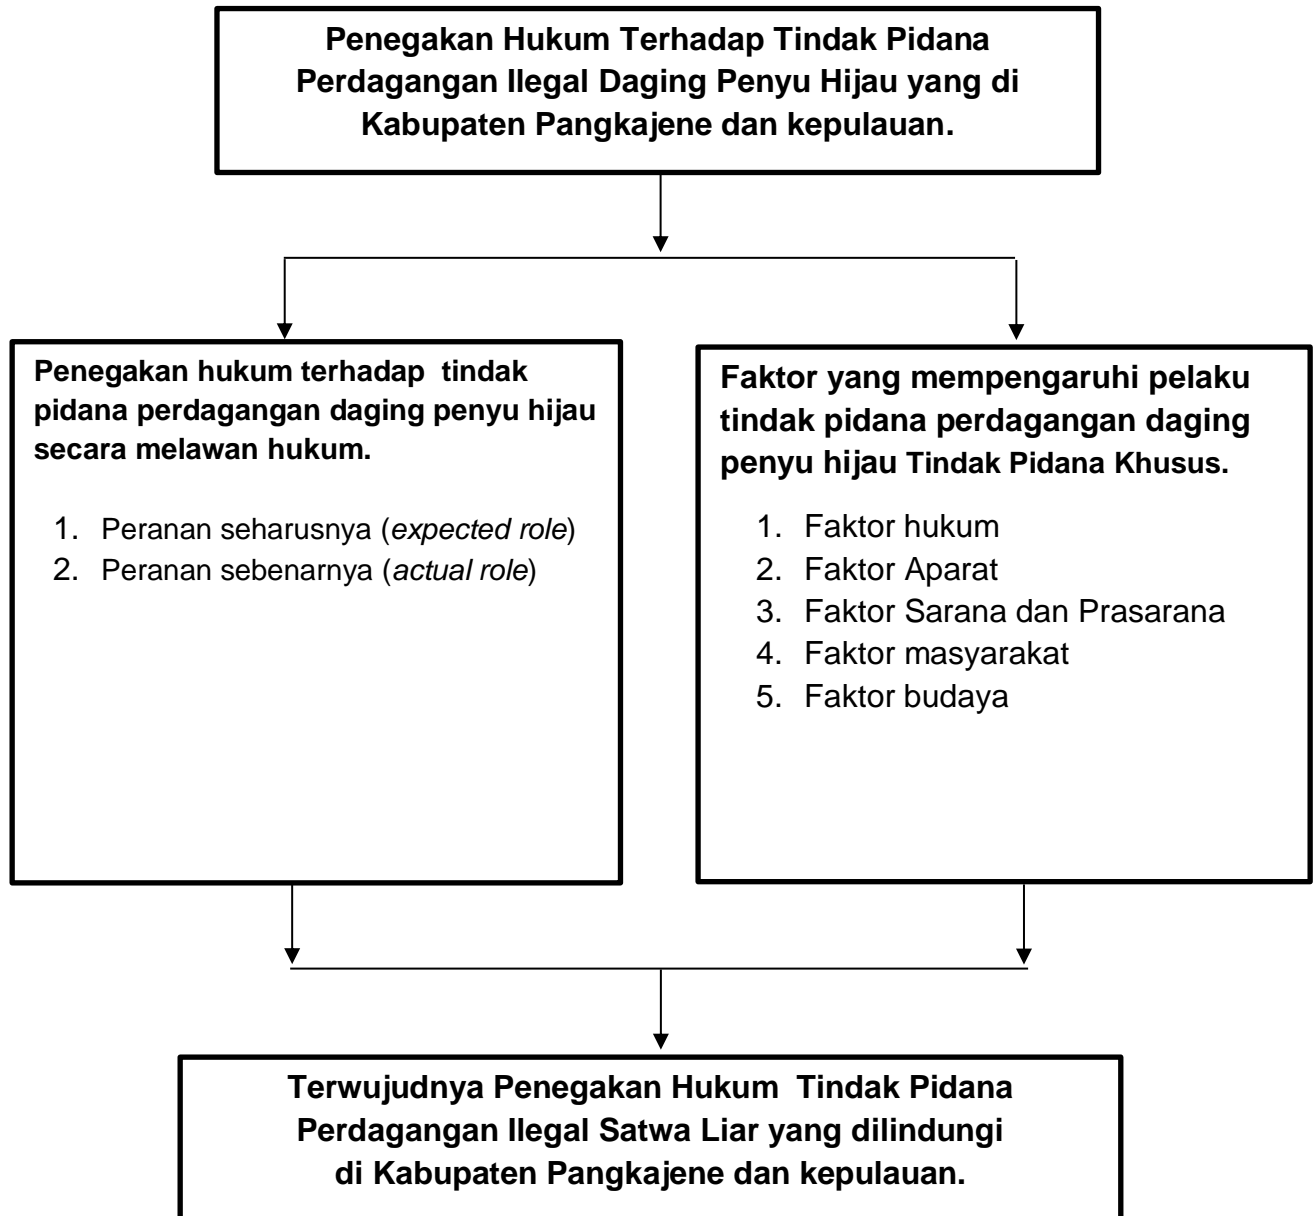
Penegakan Hukum Terhadap Tindak Pidana Perdagangan Ilegal Daging Penyu Hijau yang di Kabupaten Pangkajene dan kepulauan.

Penegakan hukum terhadap tindak pidana perdagangan daging penyu hijau secara melawan hukum.

1. Peranan seharusnya (*expected role*)
2. Peranan sebenarnya (*actual role*)

Faktor yang mempengaruhi pelaku tindak pidana perdagangan daging penyu hijau Tindak Pidana Khusus.

1. Faktor hukum
2. Faktor Aparat
3. Faktor Sarana dan Prasarana
4. Faktor masyarakat
5. Faktor budaya

Terwujudnya Penegakan Hukum Tindak Pidana Perdagangan Ilegal Satwa Liar yang dilindungi di Kabupaten Pangkajene dan kepulauan.